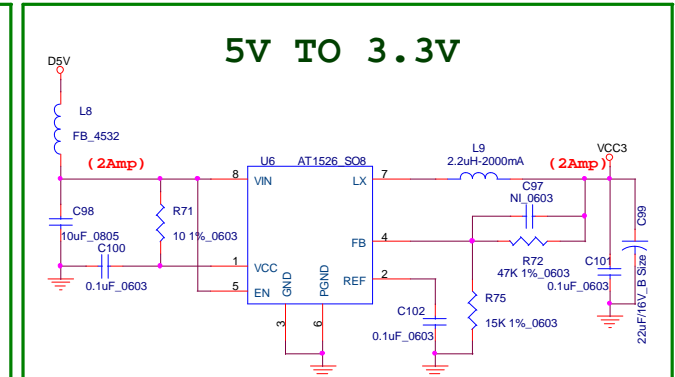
5V TO 3.3V

D5V

L8
FB_4532

(2Amp)

U6 AT1526_SO8

8 VIN
LX 7

L9
2.2uH-2000mA

(2Amp)

VCC3

C97
NI_0603

C98
10uF_0805

R71
10 1%_0603

FB 4

C99

C100
0.1uF_0603

1 VCC

5 EN

GND
PGND

REF 2

R72
47K 1%_0603

C101
0.1uF_0603

22uF/16V_B Size

3
6

C102
0.1uF_0603

R75
15K 1%_0603